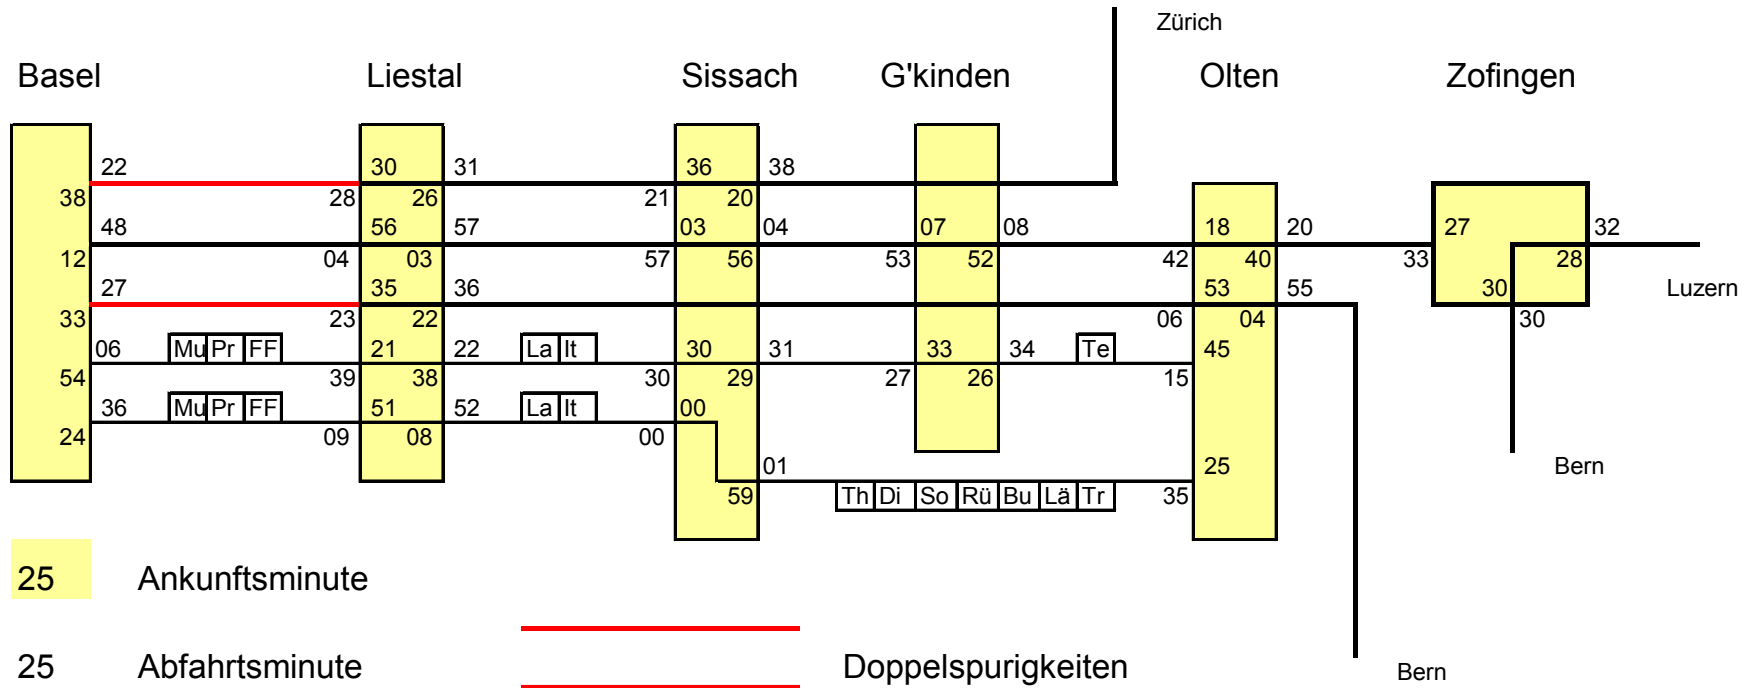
Zürich

Basel Liestal Sissach G'kinden Olten Zofingen

22 30 31 36 38
38 28 26 21 20
48 56 57 03 04 07 08 18 20 27 32
12 04 03 57 56 53 52 42 40 33 28
27 35 36 53 55 30 Luzern
33 23 22 06 04 30
06 Mu Pr FF 21 22 La It 30 31 33 34 Te 45
54 39 38 30 29 27 26 15
36 Mu Pr FF 51 52 La It 00
24 09 08 00
01 25 Bern
59 Th Di So Rü Bu Lä Tr 35

25 Ankunftsminute

25 Abfahrtsminute Doppelspurigkeiten

Bern